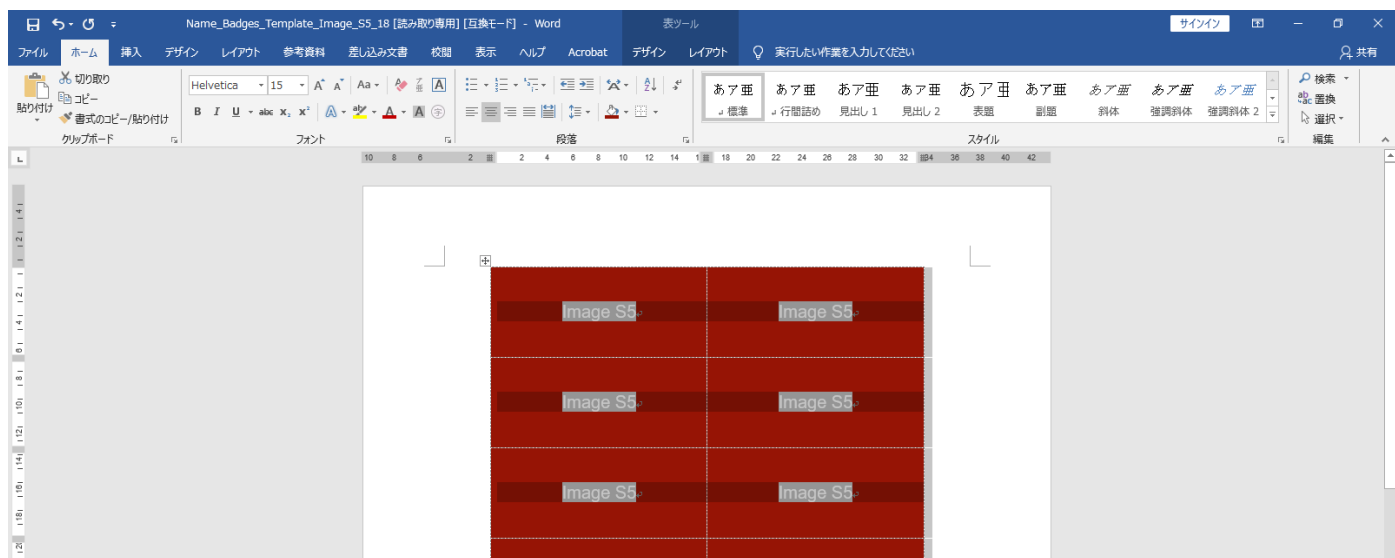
Name_Badges_Template_Image_S5_18 [読み取り専用] [互換モード] - Word
表ツール
サインイン
ファイル ホーム 挿入 デザイン レイアウト 参考資料 差し込み文書 校閲 表示 ヘルプ Acrobat デザイン レイアウト 実行したい作業を入力してください 共有
貼り付け 切り取り コピー 書式のコピー/貼り付け
クリップボード
Helvetica 15
フォント
段落
あア亜 標準 あア亜 行間詰め あア亜 見出し 1 あア亜 見出し 2 あア亜 表題 あア亜 副題 あア亜 斜体 あア亜 強調斜体 あア亜 強調斜体 2
スタイル
検索 置換 選択
編集
10 8 6 2 2 4 6 8 10 12 14 18 20 22 24 26 28 30 32 34 36 38 40 42

Image S5 Image S5
Image S5 Image S5
Image S5 Image S5